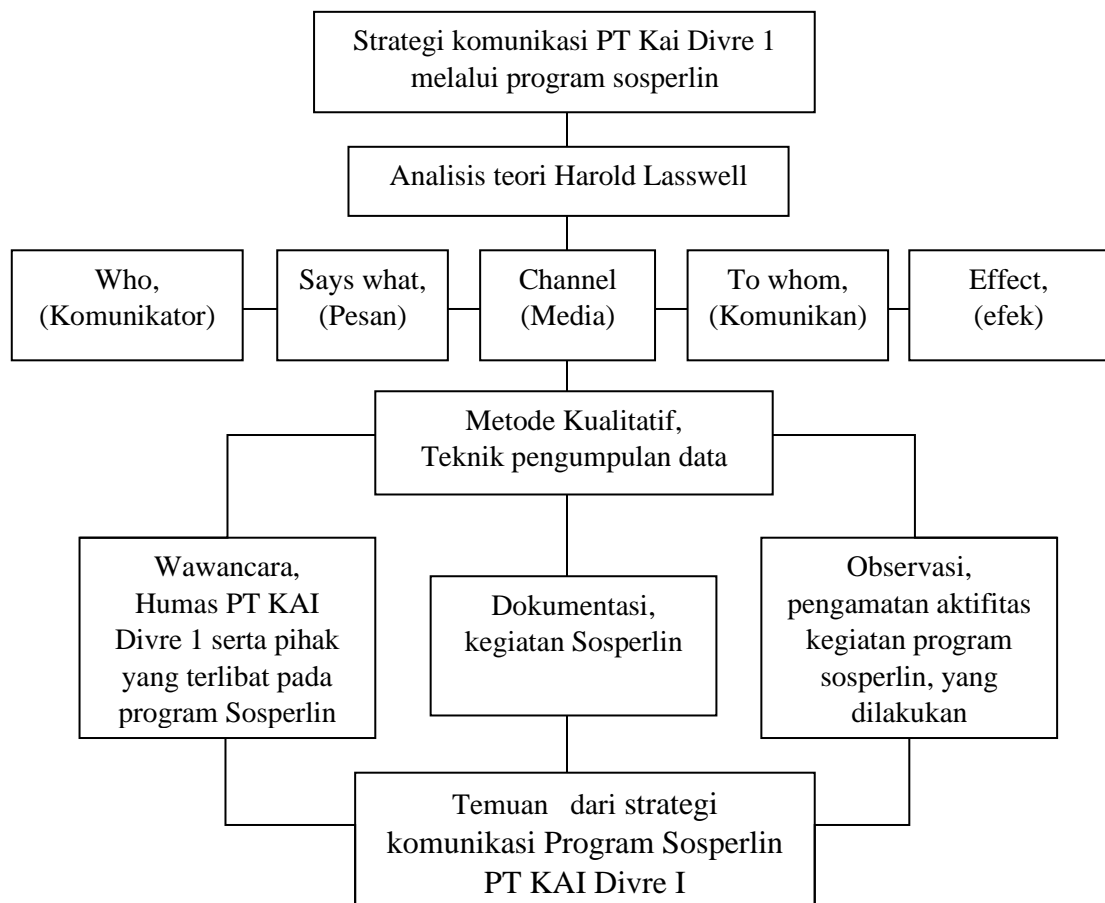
Strategi komunikasi PT Kai Divre 1 melalui program sosperlin

Analisis teori Harold Lasswell

Who, (Komunikator)

Says what, (Pesan)

Channel (Media)

To whom, (Komunikan)

Effect, (efek)

Metode Kualitatif, Teknik pengumpulan data

Wawancara, Humas PT KAI Divre 1 serta pihak yang terlibat pada program Sosperlin

Dokumentasi, kegiatan Sosperlin

Observasi, pengamatan aktifitas kegiatan program sosperlin, yang dilakukan

Temuan dari strategi komunikasi Program Sosperlin PT KAI Divre I